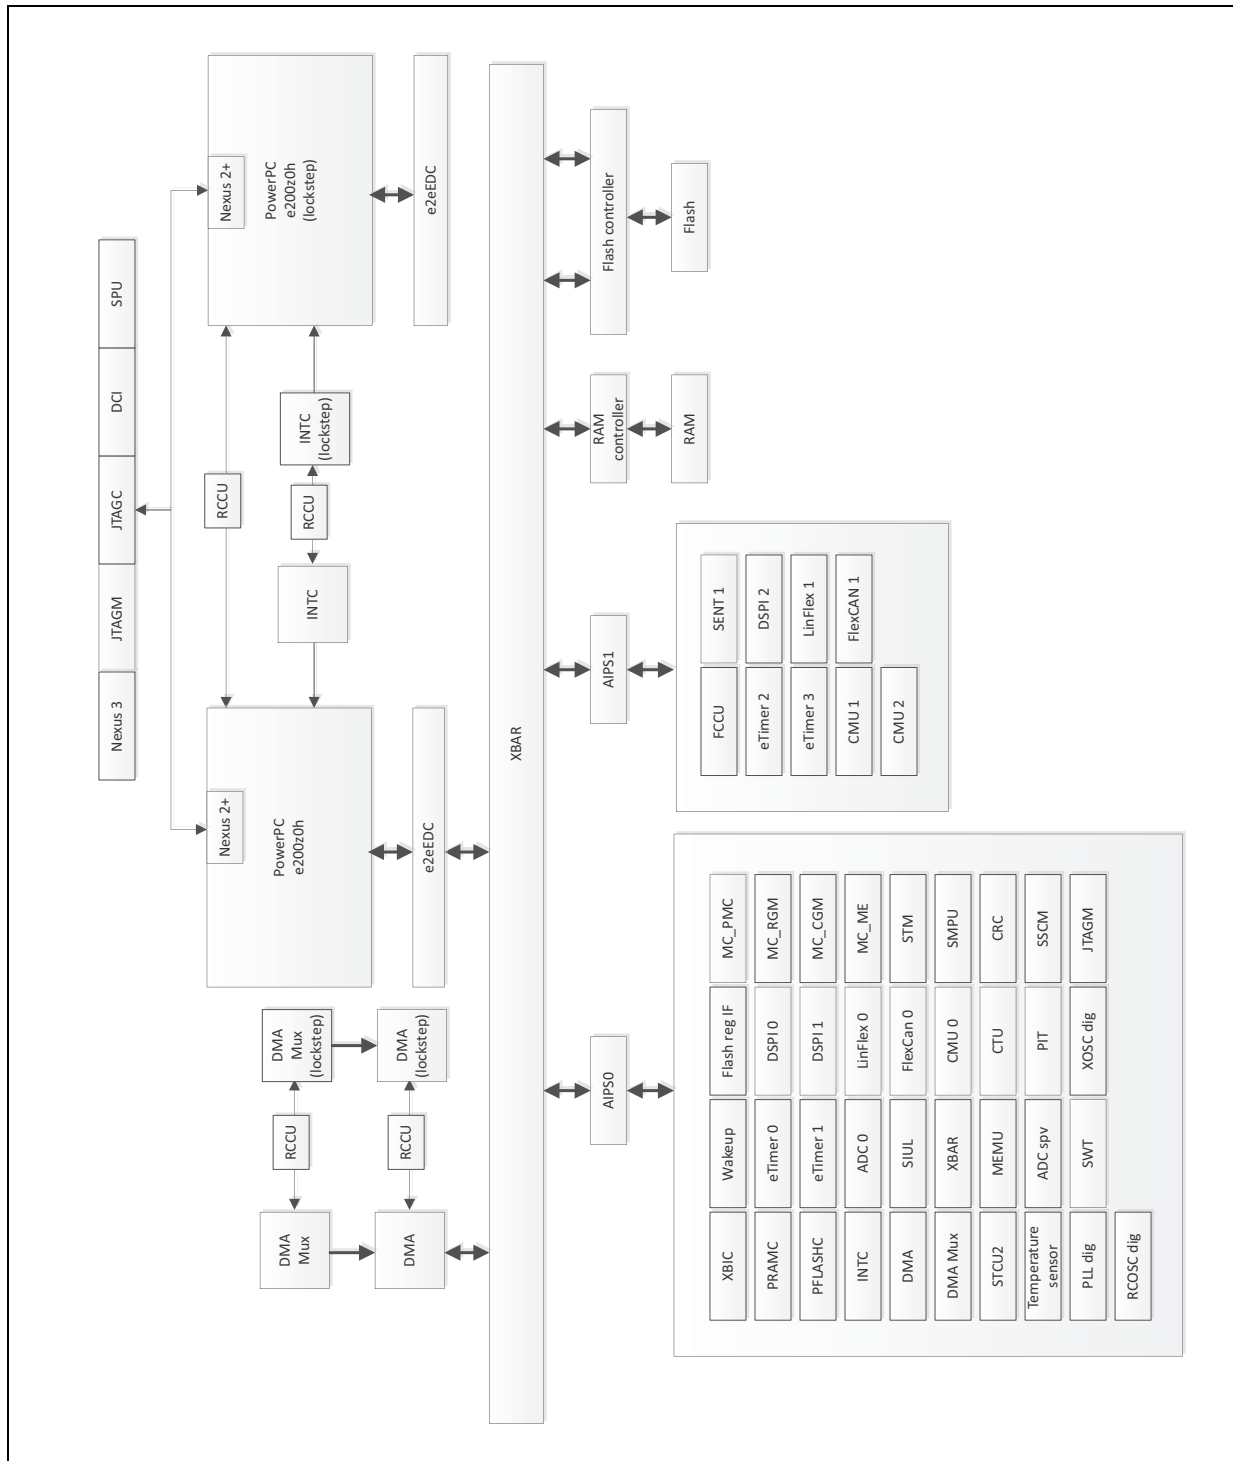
Nexus 3
JTAGM
JTAGC
DCI
SPU

Nexus 2+
PowerPC e200z0h (lockstep)
e2eEDC

RCCU
RCCU
INTC (lockstep)
INTC

Nexus 2+
PowerPC e200z0h
e2eEDC

DMA Mux (lockstep)
DMA (lockstep)
RCCU
RCCU
DMA Mux
DMA

XBAR

Flash controller
Flash
RAM controller
RAM
AIPS1
AIPS0

SENT 1
DSPI 2
LinFlex 1
FlexCAN 1
FCCU
eTimer 2
eTimer 3
CMU 1
CMU 2

MC_PMC
MC_RGM
MC_CGM
MC_ME
STM
SMPU
CRC
SSCM
JTAGM
Flash reg IF
DSPI 0
DSPI 1
LinFlex 0
FlexCan 0
CMU 0
CTU
PIT
XOSC dig
Wakeup
eTimer 0
eTimer 1
ADC 0
SIUL
XBAR
MEMU
ADC spv
SWT
XBIC
PRAMC
PFLASHC
INTC
DMA
DMA Mux
STCU2
Temperature sensor
PLL dig
RCOSC dig